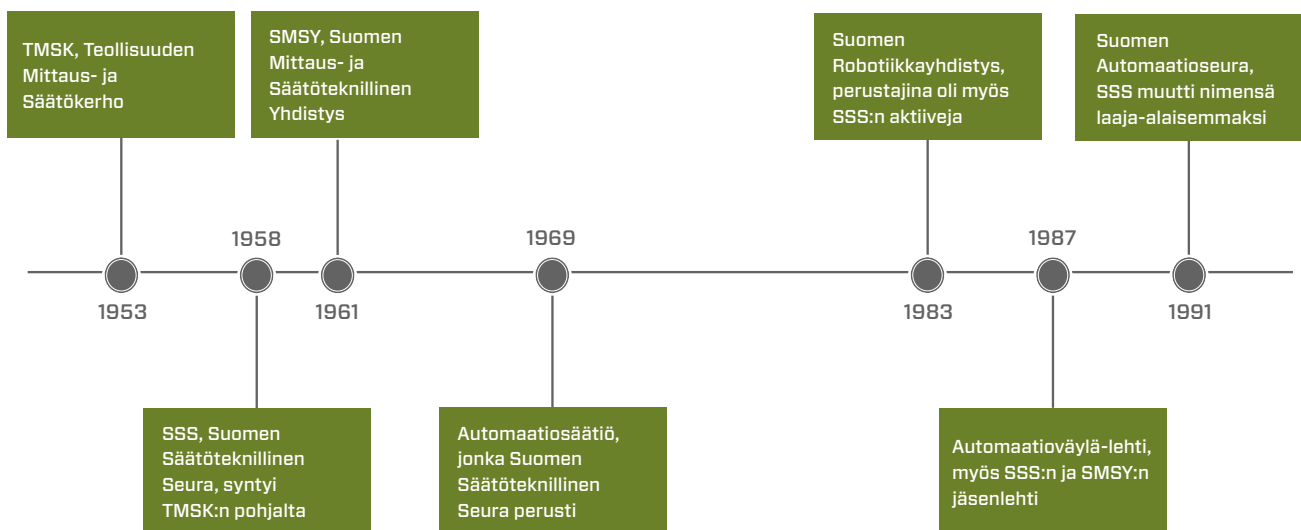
TMSK, Teollisuuden Mittaus- ja Säätökerho

SMSY, Suomen Mittaus- ja Säätöteknillinen Yhdistys

Suomen Robotiikkayhdistys, perustajina oli myös SSS:n aktiiveja

Suomen Automaatioseura, SSS muutti nimensä laaja-alaisemmaksi

1958

1969

1987

1953

1961

1983

1991

SSS, Suomen Säätöteknillinen Seura, syntyi TMSK:n pohjalta

Automaatiosäätiö, jonka Suomen Säätöteknillinen Seura perusti

Automaatioväylä-lehti, myös SSS:n ja SMSY:n jäsenlehti